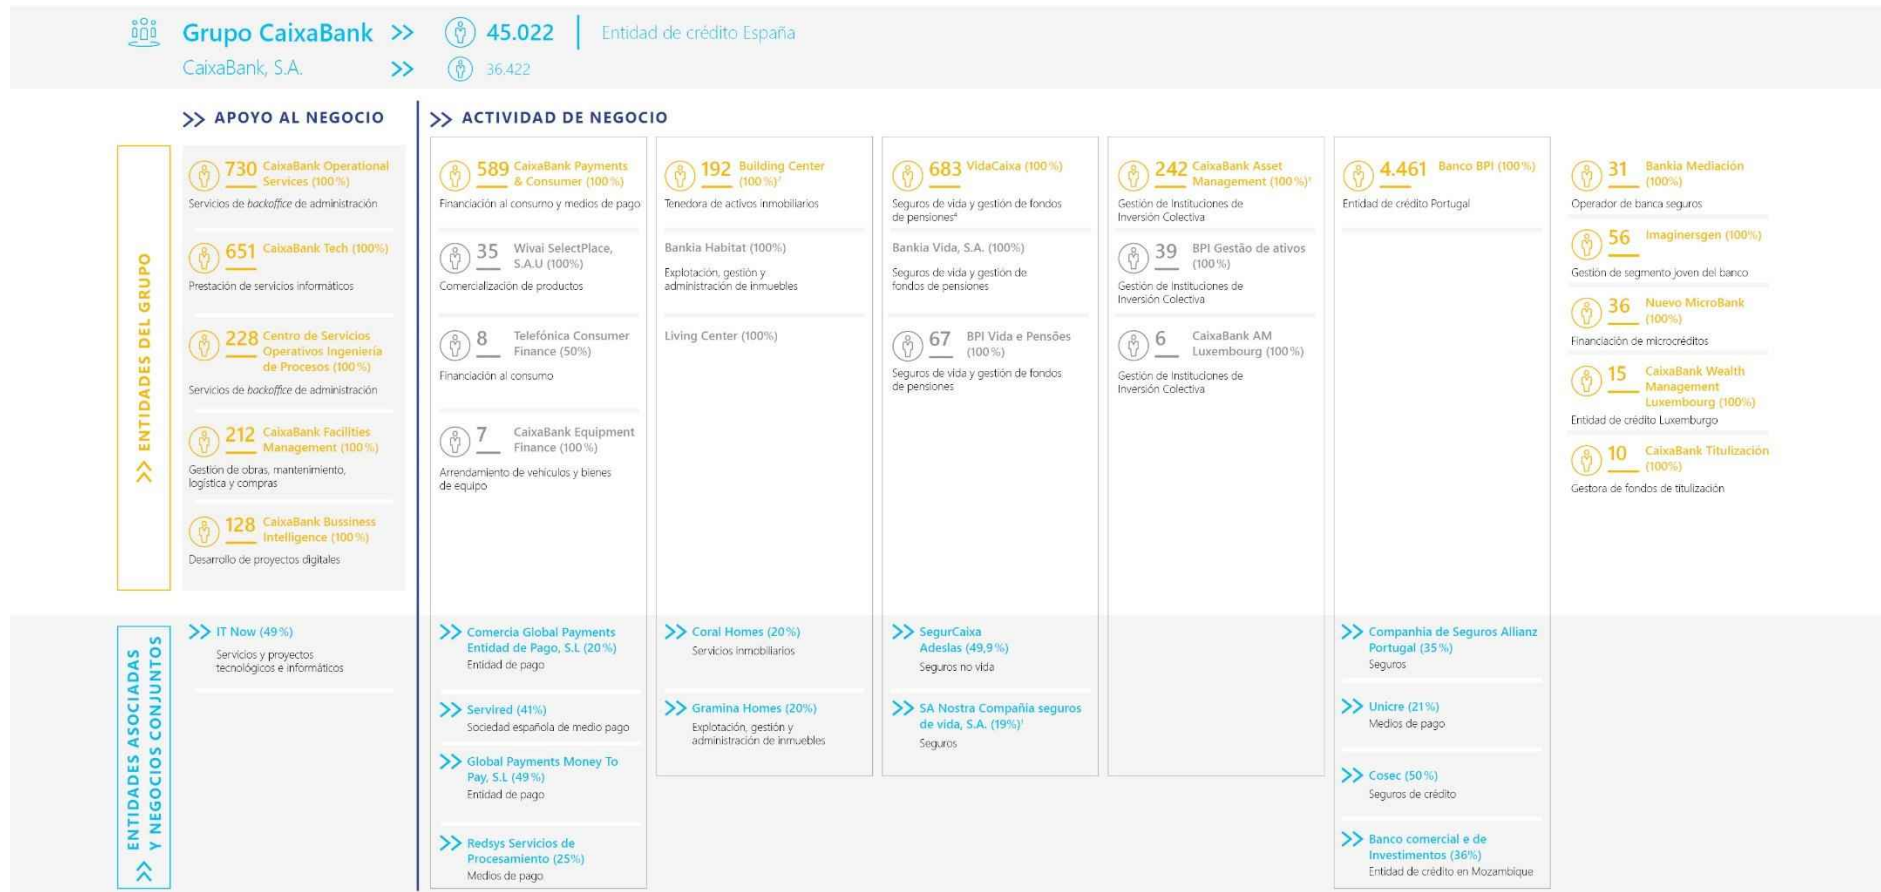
Grupo CaixaBank 45.022 Entidad de crédito España
CaixaBank, S.A. 36.422

APOYO AL NEGOCIO

ACTIVIDAD DE NEGOCIO

ENTIDADES DEL GRUPO

730 CaixaBank Operational Services (100%)
Servicios de backoffice de administración

651 CaixaBank Tech (100%)
Prestación de servicios informáticos

228 Centro de Servicios Operativos Ingeniería de Procesos (100%)
Servicios de backoffice de administración

212 CaixaBank Facilities Management (100%)
Gestión de obras, mantenimiento, logística y compras

128 CaixaBank Bussiness Intelligence (100%)
Desarrollo de proyectos digitales

589 CaixaBank Payments & Consumer (100%)
Financiación al consumo y medios de pago

35 Wivai SelectPlace, S.A.U (100%)
Comercialización de productos

8 Telefónica Consumer Finance (50%)
Financiación al consumo

7 CaixaBank Equipment Finance (100%)
Arrendamiento de vehículos y bienes de equipo

192 Building Center (100%)¹
Tenedora de activos inmobiliarios

Bankia Habitat (100%)
Explotación, gestión y administración de inmuebles

Living Center (100%)

683 VidaCaixa (100%)
Seguros de vida y gestión de fondos de pensiones⁴

Bankia Vida, S.A. (100%)
Seguros de vida y gestión de fondos de pensiones

67 BPI Vida e Pensões (100%)
Seguros de vida y gestión de fondos de pensiones

242 CaixaBank Asset Management (100%)¹
Gestión de Instituciones de Inversión Colectiva

39 BPI Gestão de ativos (100%)
Gestión de Instituciones de Inversión Colectiva

6 CaixaBank AM Luxembourg (100%)
Gestión de Instituciones de Inversión Colectiva

4.461 Banco BPI (100%)
Entidad de crédito Portugal

31 Bankia Mediación (100%)
Operador de banca seguros

56 Imaginersgen (100%)
Gestión de segmento joven del banco

36 Nuevo MicroBank (100%)
Financiación de microcréditos

15 CaixaBank Wealth Management Luxembourg (100%)
Entidad de crédito Luxemburgo

10 CaixaBank Titulización (100%)
Gestora de fondos de titulización

ENTIDADES ASOCIADAS Y NEGOCIOS CONJUNTOS

IT Now (49%)
Servicios y proyectos tecnológicos e informáticos

Comercia Global Payments Entidad de Pago, S.L (20%)
Entidad de pago

Servired (41%)
Sociedad española de medio pago

Global Payments Money To Pay, S.L (49%)
Entidad de pago

Redsys Servicios de Procesamiento (25%)
Medios de pago

Coral Homes (20%)
Servicios inmobiliarios

Gramina Homes (20%)
Explotación, gestión y administración de inmuebles

SegurCaixa Adeslas (49,9%)
Seguros no vida

SA Nostra Compañía seguros de vida, S.A. (19%)¹
Seguros

Companhia de Seguros Allianz Portugal (35%)
Seguros

Unicre (21%)
Medios de pago

Cosec (50%)
Seguros de crédito

Banco comercial e de Investimentos (36%)
Entidad de crédito en Mozambique